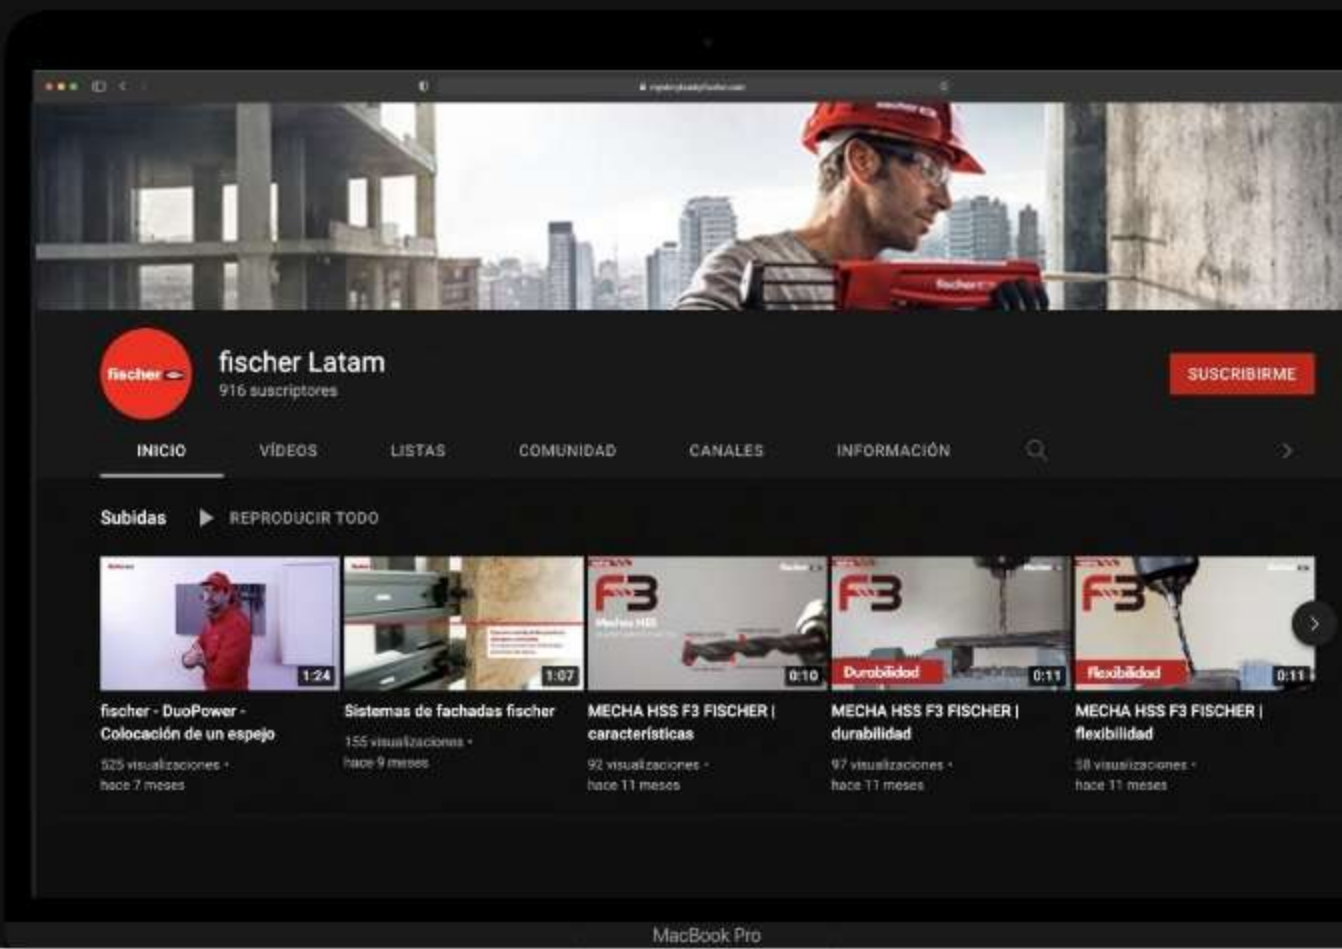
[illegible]

fischer

fischer Latam
916 suscriptores

SUSCRIBIRME

INICIO VÍDEOS LISTAS COMUNIDAD CANALES INFORMACIÓN

Subidas REPRODUCIR TODO

1:24
fischer - DuoPower - Colocación de un espejo
525 visualizaciones • hace 7 meses

1:07
Sistemas de fachadas fischer
155 visualizaciones • hace 9 meses

F3
0:10
MECHA HSS F3 FISCHER | características
92 visualizaciones • hace 11 meses

F3
Durabilidad
0:11
MECHA HSS F3 FISCHER | durabilidad
97 visualizaciones • hace 11 meses

F3
Flexibilidad
0:11
MECHA HSS F3 FISCHER | flexibilidad
58 visualizaciones • hace 11 meses

MacBook Pro